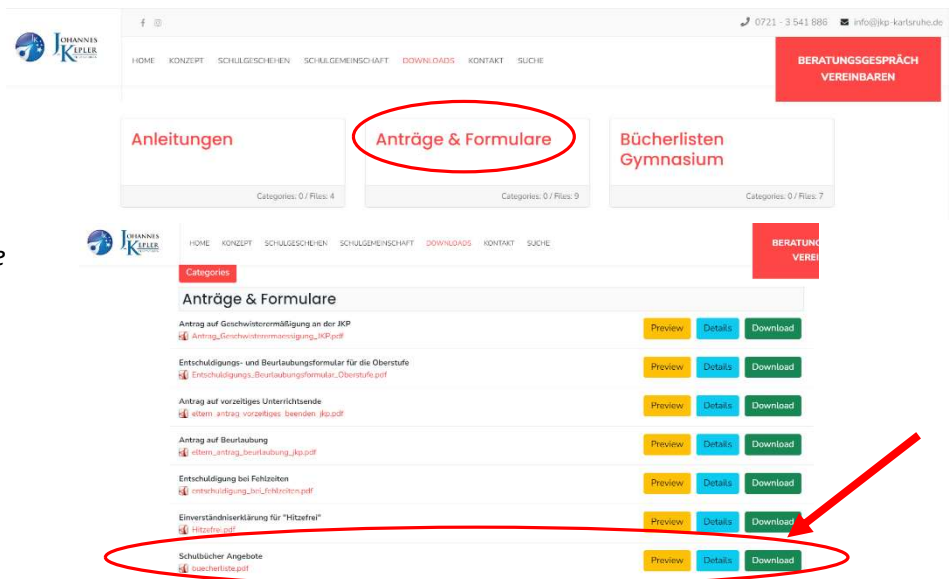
JOHANNES KEPLER

f ◎

0721 - 3 541 886 info@jkp-karlsruhe.de

HOME KONZEPT SCHULGESCHEHEN SCHULGEMEINSCHAFT DOWNLOADS KONTAKT SUCHE

BERATUNGSGESPRÄCH VEREINBAREN

Anleitungen

Categories: 0 / Files: 4

Anträge & Formulare

Categories: 0 / Files: 9

Bücherlisten Gymnasium

Categories: 0 / Files: 7

JOHANNES KEPLER

HOME KONZEPT SCHULGESCHEHEN SCHULGEMEINSCHAFT DOWNLOADS KONTAKT SUCHE

BERATUNG VEREI

Categories

Anträge & Formulare

Antrag auf Geschwisterermäßigung an der JKP
Antrag_Geschwisterermaessigung_JKP.pdf
Preview Details Download

Entschuldigungs- und Beurlaubungsformular für die Oberstufe
Entschuldigungs_Beurlaubungsformular_Oberstufe.pdf
Preview Details Download

Antrag auf vorzeitiges Unterrichtsende
eltern_antrag_vorzeitiges_beenden_jkp.pdf
Preview Details Download

Antrag auf Beurlaubung
eltern_antrag_beurlaubung_jkp.pdf
Preview Details Download

Entschuldigung bei Fehlzeiten
entschuldigung_bei_fehlzeiten.pdf
Preview Details Download

Einverständniserklärung für "Hitzefrei"
Hitzefrei.pdf
Preview Details Download

Schulbücher Angebote
buecherliste.pdf
Preview Details Download